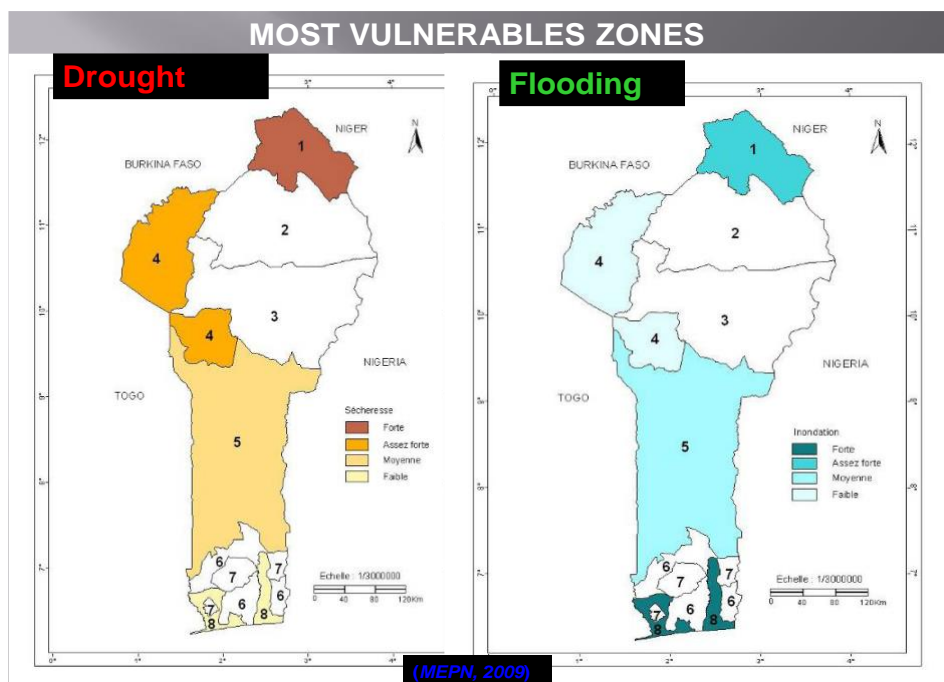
MOST VULNERABLES ZONES

Drought

NIGER
BURKINA FASO
1
2
4
3
4
NIGERIA
TOGO
5
Sécheresse
Forte
Assez forte
Moyenne
Faible
6
7
7
6
7
6
8
8
Echelle : 1/3000000
0 40 80 120Km

Flooding

NIGER
BURKINA FASO
1
2
4
3
4
NIGERIA
TOGO
5
Inondation
Forte
Assez forte
Moyenne
Faible
6
7
7
6
7
6
8
8
Echelle : 1/3000000
0 40 80 120Km

(MEPN, 2009)